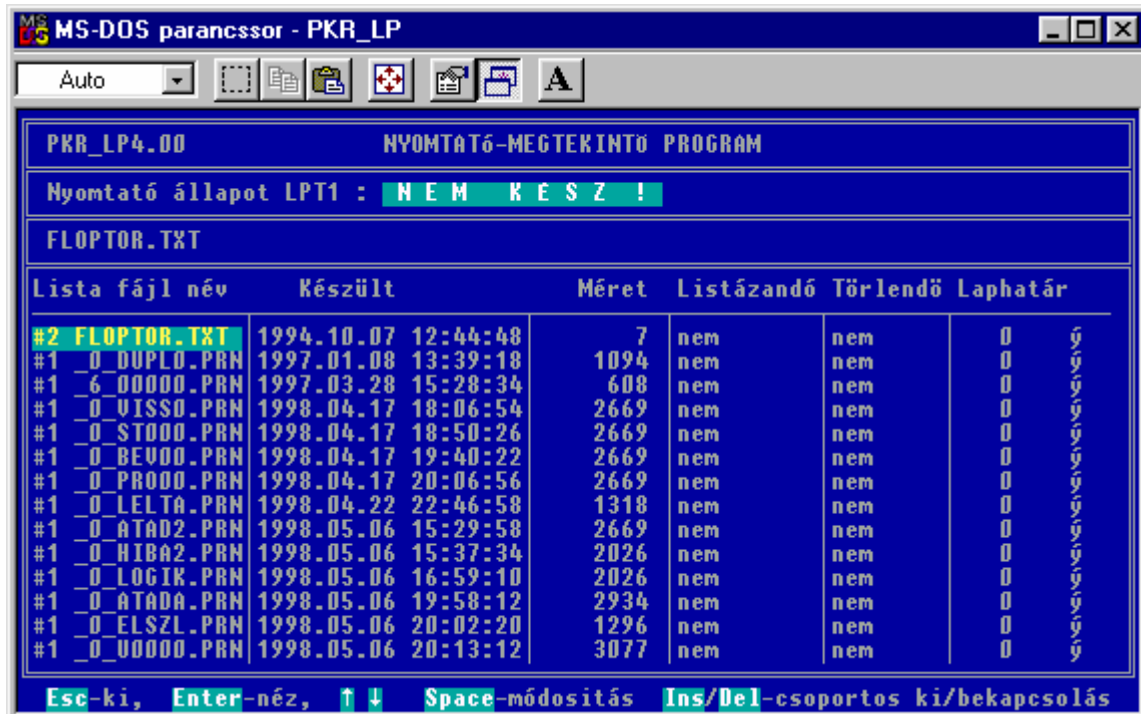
MS-DOS parancssor - PKR_LP

Auto

PKR_LP4.00 NYOMTATó-MEGTEKINTö PROGRAM

Nyomtató állapot LPT1 : N E M K E S Z !

FLOPTOR.TXT

| Lista fájl név | Készült | Méret | Listázandó | Törlendö | Laphatár | |
|---|---|---|---|---|---|---|
| #2 FLOPTOR.TXT | 1994.10.07 12:44:48 | 7 | nem | nem | 0 | ý |
| #1 _0_DUPLO.PRN | 1997.01.08 13:39:18 | 1094 | nem | nem | 0 | ý |
| #1 _6_00000.PRN | 1997.03.28 15:28:34 | 608 | nem | nem | 0 | ý |
| #1 _0_VISSO.PRN | 1998.04.17 18:06:54 | 2669 | nem | nem | 0 | ý |
| #1 _0_STO00.PRN | 1998.04.17 18:50:26 | 2669 | nem | nem | 0 | ý |
| #1 _0_BEV00.PRN | 1998.04.17 19:40:22 | 2669 | nem | nem | 0 | ý |
| #1 _0_PROD0.PRN | 1998.04.17 20:06:56 | 2669 | nem | nem | 0 | ý |
| #1 _0_LELTA.PRN | 1998.04.22 22:46:58 | 1318 | nem | nem | 0 | ý |
| #1 _0_ATAD2.PRN | 1998.05.06 15:29:58 | 2669 | nem | nem | 0 | ý |
| #1 _0_HIBA2.PRN | 1998.05.06 15:37:34 | 2026 | nem | nem | 0 | ý |
| #1 _0_LOGIK.PRN | 1998.05.06 16:59:10 | 2026 | nem | nem | 0 | ý |
| #1 _0_ATADA.PRN | 1998.05.06 19:58:12 | 2934 | nem | nem | 0 | ý |
| #1 _0_ELSZL.PRN | 1998.05.06 20:02:20 | 1296 | nem | nem | 0 | ý |
| #1 _0_VD000.PRN | 1998.05.06 20:13:12 | 3077 | nem | nem | 0 | ý |

Esc-ki, Enter-néz, ↑ ↓ Space-módositás Ins/Del-csoportos ki/bekapcsolás